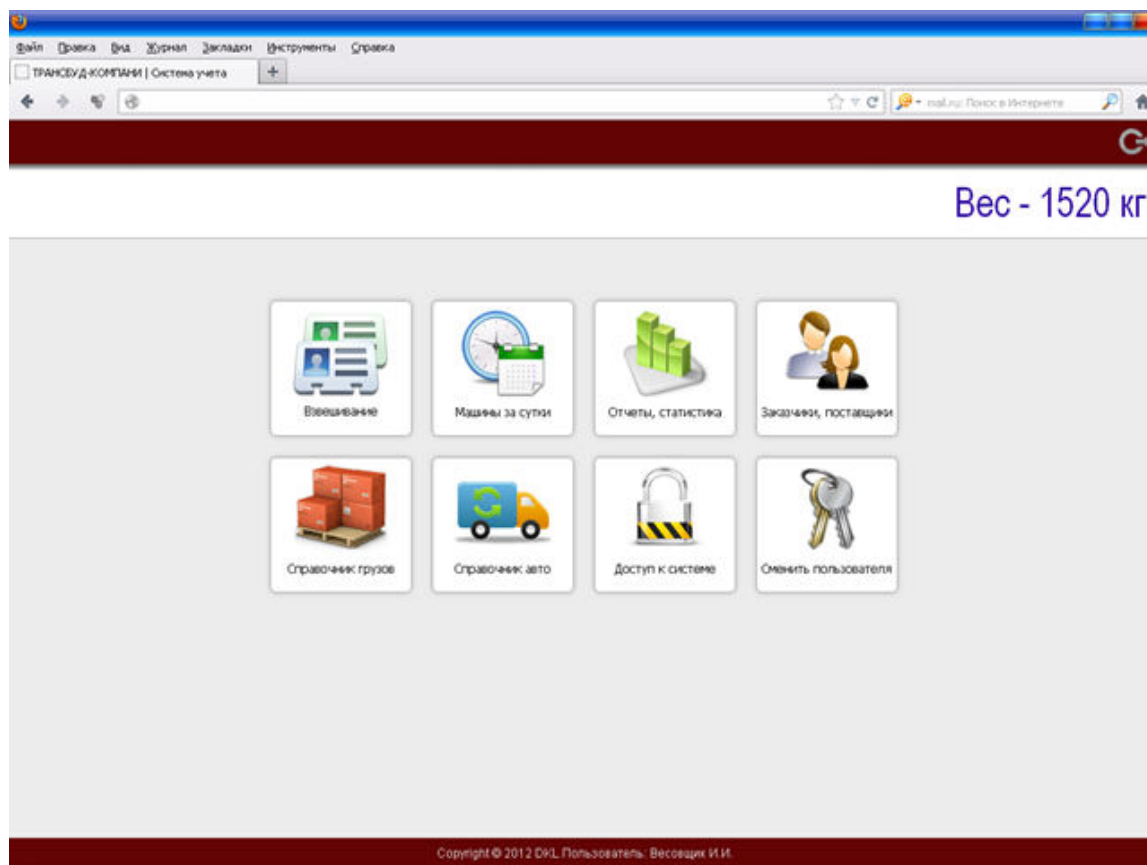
Файл Правка Вид Журнал Закладки Инструменты Справка

ТРАНСБУД-КОМПАНИ | Система учета

mail.ru: Поиск в Интернете

Вес - 1520 кг

Взвешивание

Машины за сутки

Отчеты, статистика

Заказчики, поставщики

Справочник грузов

Справочник авто

Доступ к системе

Сменить пользователя

Copyright © 2012 DKL Пользователь: Весовщик И.И.